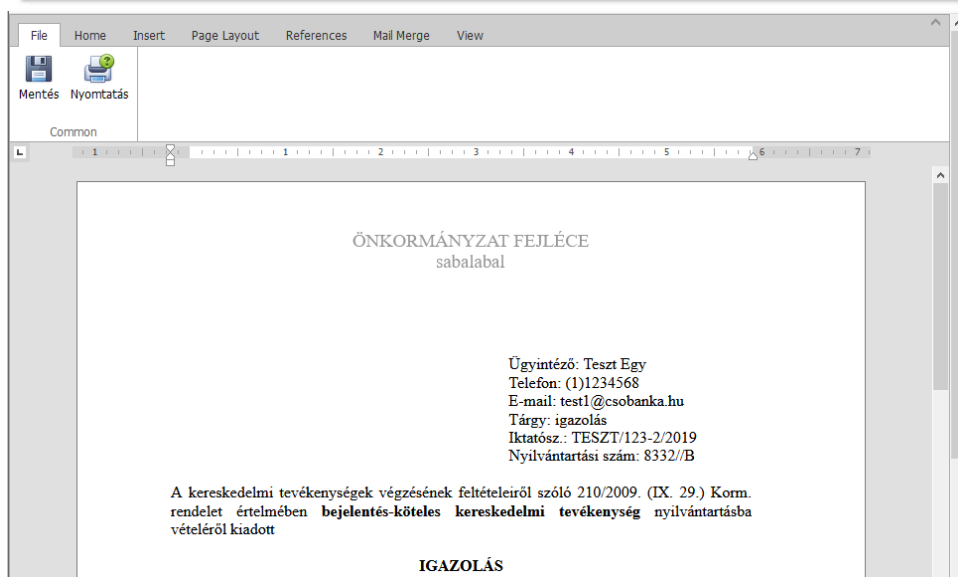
File Home Insert Page Layout References Mail Merge View

Mentés Nyomtatás

Common

1 1 2 3 4 5 6 7

ÖNKORMÁNYZAT FEJLÉCE
sabalabal

Ügyintéző: Teszt Egy
Telefon: (1)1234568
E-mail: test1@csobanka.hu
Tárgy: igazolás
Iktatósz.: TESZT/123-2/2019
Nyilvántartási szám: 8332//B

A kereskedelmi tevékenységek végzésének feltételeiről szóló 210/2009. (IX. 29.) Korm. rendelet értelmében **bejelentés-köteles kereskedelmi tevékenység** nyilvántartásba vételéről kiadott

IGAZOLÁS